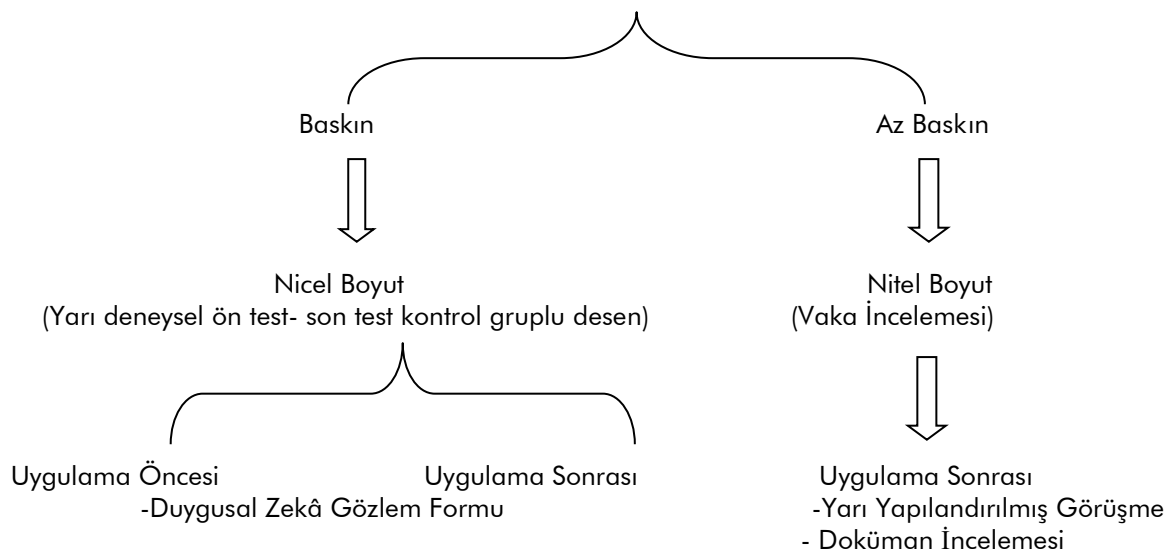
Baskın

Az Baskın

Nicel Boyut
(Yarı deneysel ön test- son test kontrol gruplu desen)

Nitel Boyut
(Vaka İncelemesi)

Uygulama Öncesi

Uygulama Sonrası

-Duygusal Zekâ Gözlem Formu

Uygulama Sonrası
-Yarı Yapılandırılmış Görüşme
- Doküman İncelemesi